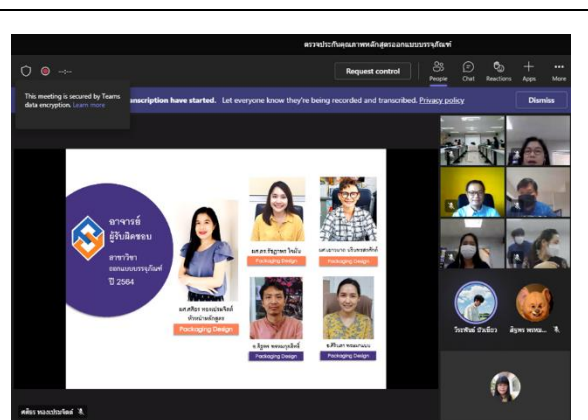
ตรวจประกันคุณภาพหลักสูตรออกแบบบรรจุภัณฑ์

Request control

People Chat Reactions Apps More

This meeting is secured by Teams data encryption. Learn more

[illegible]scription have started. Let everyone know they're being recorded and transcribed. Privacy policy

Dismiss

อาจารย์ ผู้รับผิดชอบ

สาขาวิชา ออกแบบบรรจุภัณฑ์ ปี 2564

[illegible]
Packaging Design

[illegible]
Packaging Design

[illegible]
Packaging Design

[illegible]
Packaging Design

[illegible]
Packaging Design

วีระพันธ์ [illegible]

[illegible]

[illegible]